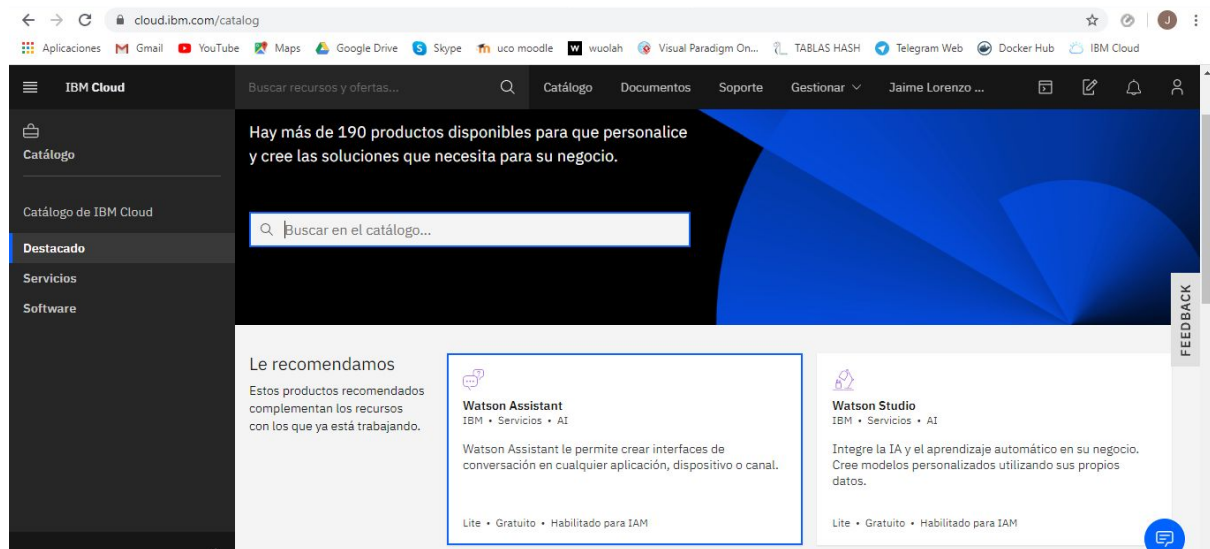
cloud.ibm.com/catalog

Aplicaciones Gmail YouTube Maps Google Drive Skype uco moodle wuolah Visual Paradigm On... TABLAS HASH Telegram Web Docker Hub IBM Cloud

IBM Cloud
Buscar recursos y ofertas...
Catálogo Documentos Soporte Gestionar Jaime Lorenzo ...

Catálogo

Catálogo de IBM Cloud
Destacado
Servicios
Software

Hay más de 190 productos disponibles para que personalice y cree las soluciones que necesita para su negocio.

Buscar en el catálogo...

FEEDBACK

Le recomendamos
Estos productos recomendados complementan los recursos con los que ya está trabajando.

Watson Assistant
IBM • Servicios • AI
Watson Assistant le permite crear interfaces de conversación en cualquier aplicación, dispositivo o canal.
Lite • Gratuito • Habilitado para IAM

Watson Studio
IBM • Servicios • AI
Integre la IA y el aprendizaje automático en su negocio. Cree modelos personalizados utilizando sus propios datos.
Lite • Gratuito • Habilitado para IAM